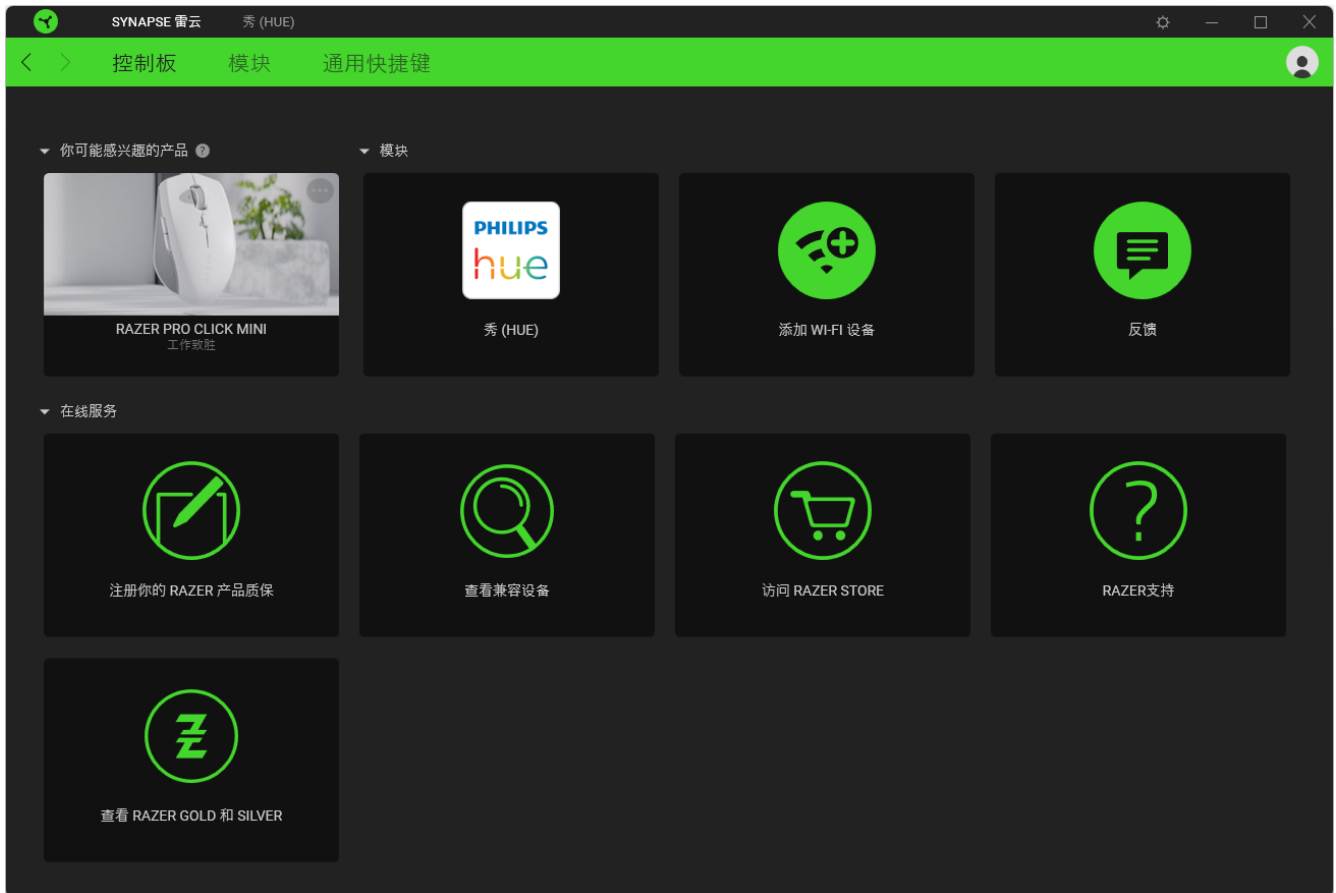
SYNAPSE 雷云 秀 (HUE)

控制板 模块 通用快捷键

你可能感兴趣的产品

模块

RAZER PRO CLICK MINI
工作致胜

PHILIPS
hue

秀 (HUE)

添加 WI-FI 设备

反馈

在线服务

注册你的 RAZER 产品质保

查看兼容设备

访问 RAZER STORE

RAZER支持

查看 RAZER GOLD 和 SILVER